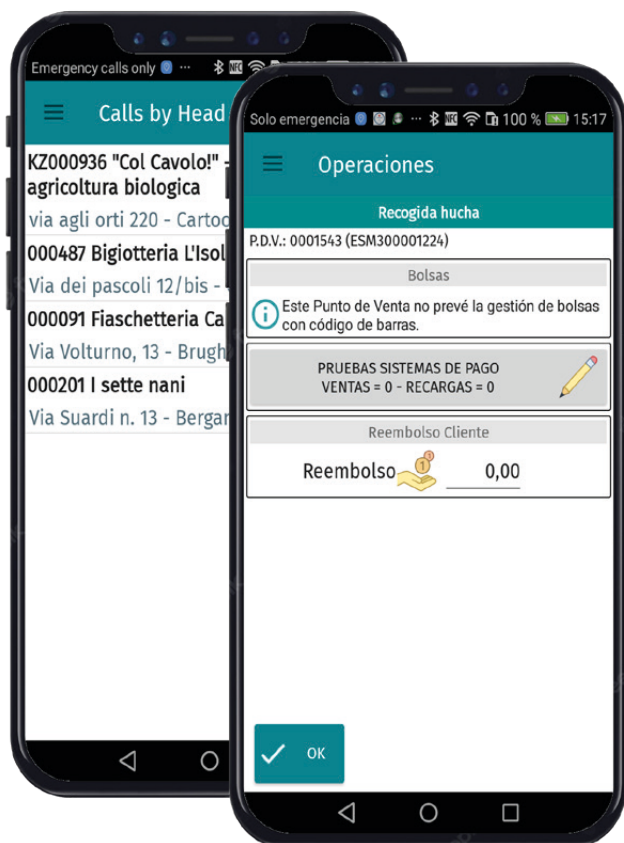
Emergency calls only ···

Calls by Head

KZ000936 "Col Cavolo!" - agricoltura biologica
via agli orti 220 - Cartoc

000487 Bigiotteria L'Isol
Via dei pascoli 12/bis -

000091 Fiaschetteria Ca
Via Volturno, 13 - Brugh

000201 I sette nani
Via Suardi n. 13 - Bergar

Solo emergencia ··· 100 % 15:17

Operaciones

Recogida hucha

P.D.V.: 0001543 (ESM300001224)

Bolsas

Este Punto de Venta no prevé la gestión de bolsas con código de barras.

PRUEBAS SISTEMAS DE PAGO
VENTAS = 0 - RECARGAS = 0

Reembolso Cliente

Reembolso 0,00

OK